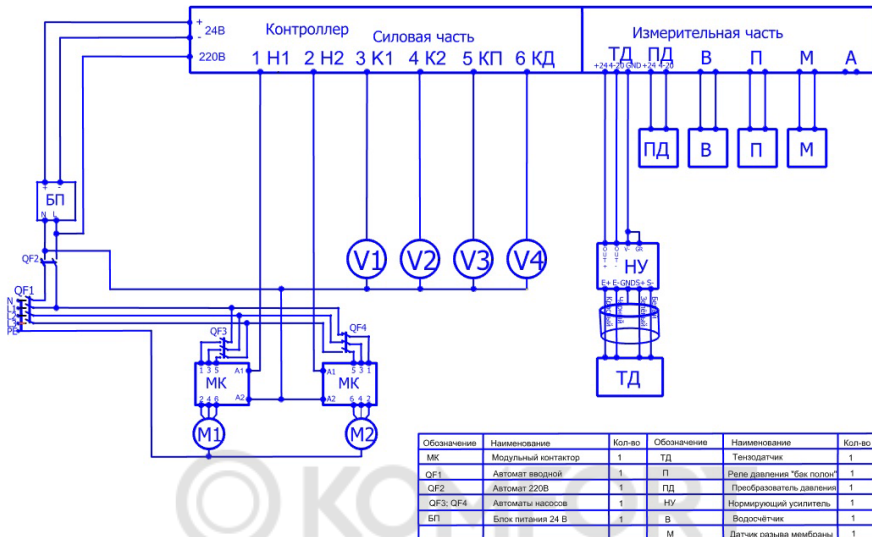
+ 24В
- 
220В

Контроллер

Силовая часть

1 Н1 2 Н2 3 К1 4 К2 5 КП 6 КД

Измерительная часть

ТД ПД В П М А

+24 4-20 GND +24 4-20

ПД В П М

БП

+ -
N L

QF2

QF1

N
L1
L2
L3
PE

V1 V2 V3 V4

НУ

E+ E- GND S+ S-

ТД

QF3

QF4

МК

МК

A1

A2

A1

A2

1 3 5

2 4 6

5 3 1

6 4 2

М1

М2

| Обозначение | Наименование | Кол-во | Обозначение | Наименование | Кол-во |
|---|---|---|---|---|---|
| МК | Модульный контактор | 1 | ТД | Тензодатчик | 1 |
| QF1 | Автомат вводной | 1 | П | Реле давления "бак полон" | 1 |
| QF2 | Автомат 220В | 1 | ПД | Преобразователь давления | 1 |
| QF3; QF4 | Автоматы насосов | 2 | НУ | Нормирующий усилитель | 1 |
| БП | Блок питания 24 В | 1 | В | Водосчётчик | 1 |
| | | | М | Датчик разыва мембраны | 1 |

KOMFORT